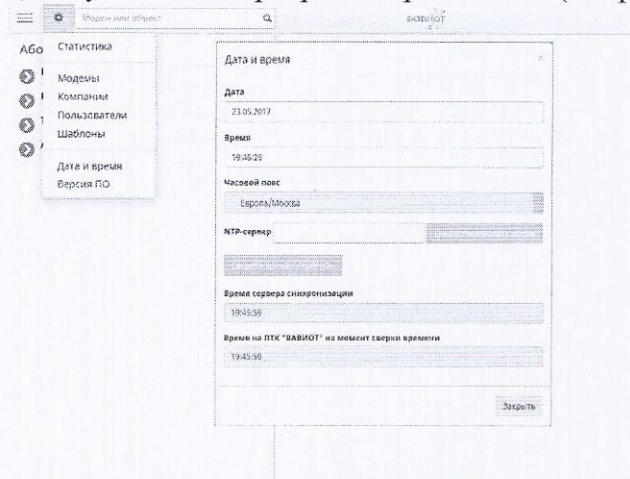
Модем или объект

ВАВИОТ

Або

Статистика

Модемы
Компании
Пользователи
Шаблоны

Дата и время
Версия ПО

Дата и время

Дата
23.05.2017

Время
19:45:29

Часовой пояс
Европа/Москва

NTP-сервер

Время сервера синхронизации
19:45:59

Время на ПТК "ВАВИОТ" на момент сверки времени
19:45:59

Закрыть